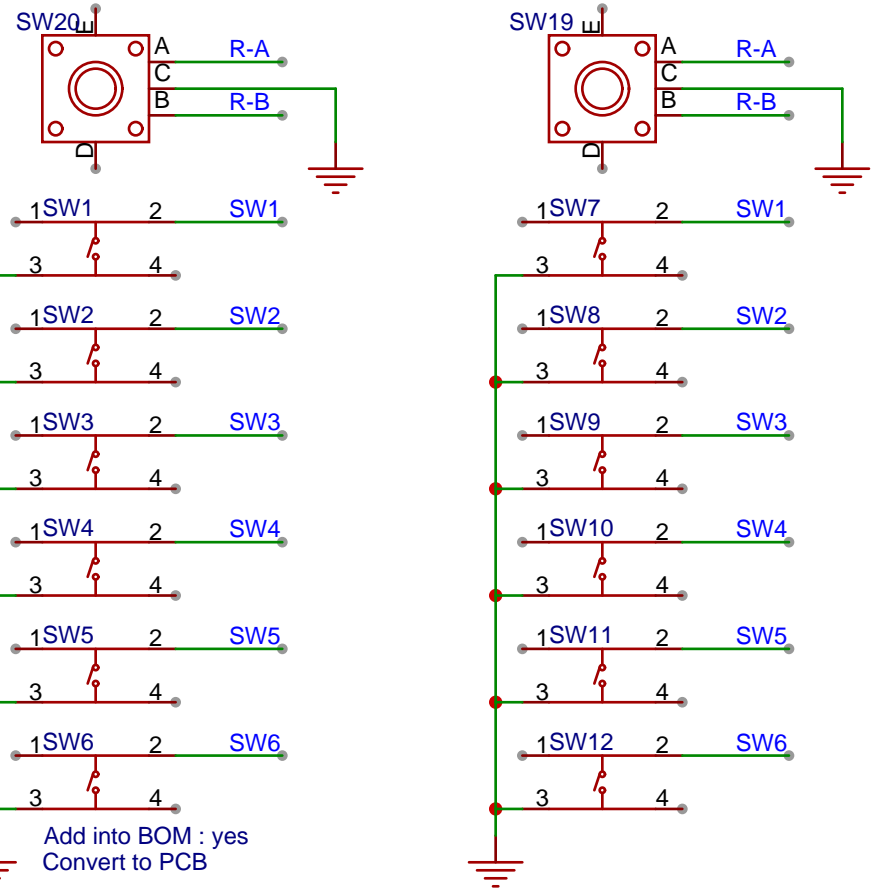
SW20 E
A
C
B
R-A
R-B
D

SW19 E
A
C
B
R-A
R-B
D

1 SW1 2 SW1
3 4
1 SW2 2 SW2
3 4
1 SW3 2 SW3
3 4
1 SW4 2 SW4
3 4
1 SW5 2 SW5
3 4
1 SW6 2 SW6
3 4

1 SW7 2 SW1
3 4
1 SW8 2 SW2
3 4
1 SW9 2 SW3
3 4
1 SW10 2 SW4
3 4
1 SW11 2 SW5
3 4
1 SW12 2 SW6
3 4

Add into BOM : yes
Convert to PCB